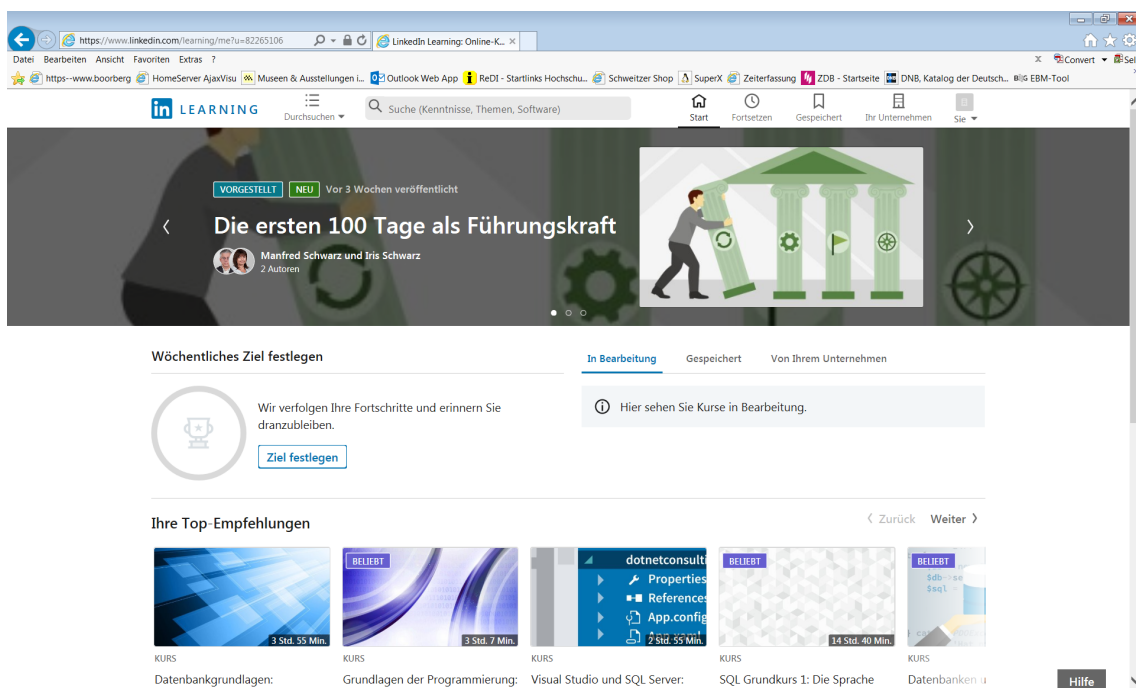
https://www.linkedin.com/learning/me?u=82265106

LinkedIn Learning: Online-K...

Datei Bearbeiten Ansicht Favoriten Extras ?

Convert Sel

https--www.boorberg HomeServer AjaxVisu Museen & Ausstellungen i... Outlook Web App ReDI - Startlinks Hochschu... Schweitzer Shop SuperX Zeiterfassung ZDB - Startseite DNB, Katalog der Deutsch... EBM-Tool

LEARNING

Durchsuchen

Suche (Kenntnisse, Themen, Software)

Start Fortsetzen Gespeichert Ihr Unternehmen Sie

VORGESTELLT NEU Vor 3 Wochen veröffentlicht

Die ersten 100 Tage als Führungskraft

Manfred Schwarz und Iris Schwarz
2 Autoren

Wöchentliches Ziel festlegen

Wir verfolgen Ihre Fortschritte und erinnern Sie dranzubleiben.

Ziel festlegen

In Bearbeitung Gespeichert Von Ihrem Unternehmen

Hier sehen Sie Kurse in Bearbeitung.

Ihre Top-Empfehlungen

Zurück Weiter

3 Std. 55 Min.
KURS
Datenbankgrundlagen:

BELIEBT
3 Std. 7 Min.
KURS
Grundlagen der Programmierung:

dotnetconsulti
Properties
References
App.config
2 Std. 55 Min.
KURS
Visual Studio und SQL Server:

BELIEBT
14 Std. 40 Min.
KURS
SQL Grundkurs 1: Die Sprache

BELIEBT
$db->se
$sql
KURS
Datenbanken

Hilfe